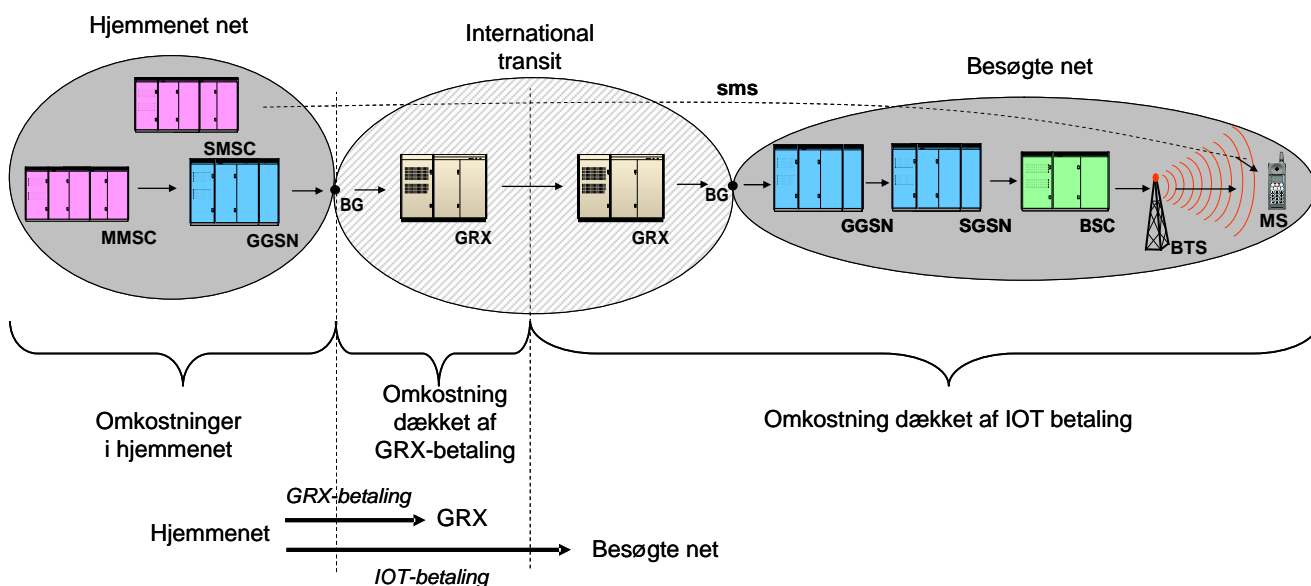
Hjemmenet net

International transit

Besøgte net

sms

SMSC

MMSC

GGSN

BG

GRX

GRX

BG

GGSN

SGSN

BSC

BTS

MS

Omkostninger i hjemmenet

Omkostning dækket af GRX-betaling

Omkostning dækket af IOT betaling

GRX-betaling

Hjemmenet

GRX

Besøgte net

IOT-betaling